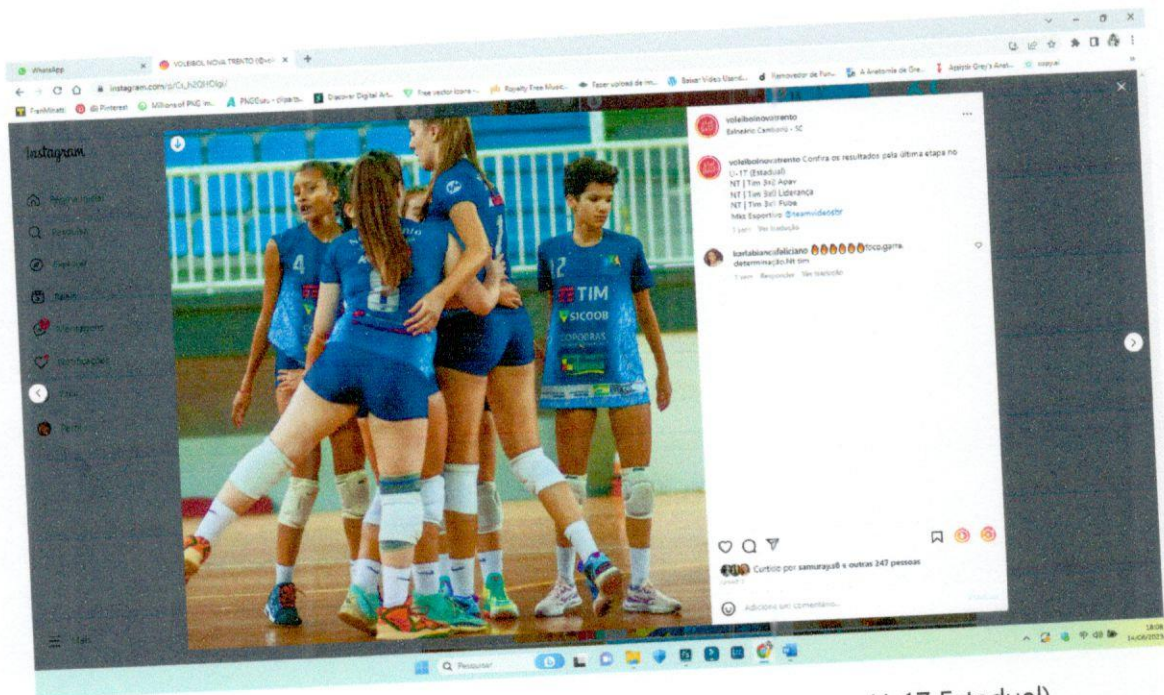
WhatsApp
VOLEIBOL NOVA TRENTO (@vol...
instagram.com/p/Cs_N2QHOlgi/
FanMinas
Pinterest
Millions of PNG im...
PNGGuru - cliparts
Discover Digital Art...
Free vector icons -...
Royalty Free Music...
Fazer vídeos de im...
Baixar Vídeo Ubemb...
Removedor de Fun...
A Anatomia de Gre...
Assistir Grey's Anat...

Instagram
Página inicial
Pesquisa
Explorar
Reels
Mensagens
Notificações
Criar
Perfil
Mais

voleibolnovotrento
Balneário Camboriú - SC

voleibolnovotrento Confira os resultados pela última etapa no U-17 (Estadual)
NT | Tim 3x0 Apav
NT | Tim 3x0 Liderança
NT | Tim 3x1 Fube
Mkt Esportivo @teamvideosbr
1 sem Ver tradução

karlabiancofeliciano foco,garra determinação,NT tim
1 sem Responder Ver tradução

Curtido por samuraya8 e outras 247 pessoas

Adicione um comentário...

TIM
SICOOB

Pesquisar

18:06
14/06/2023

U-17 Estadual)